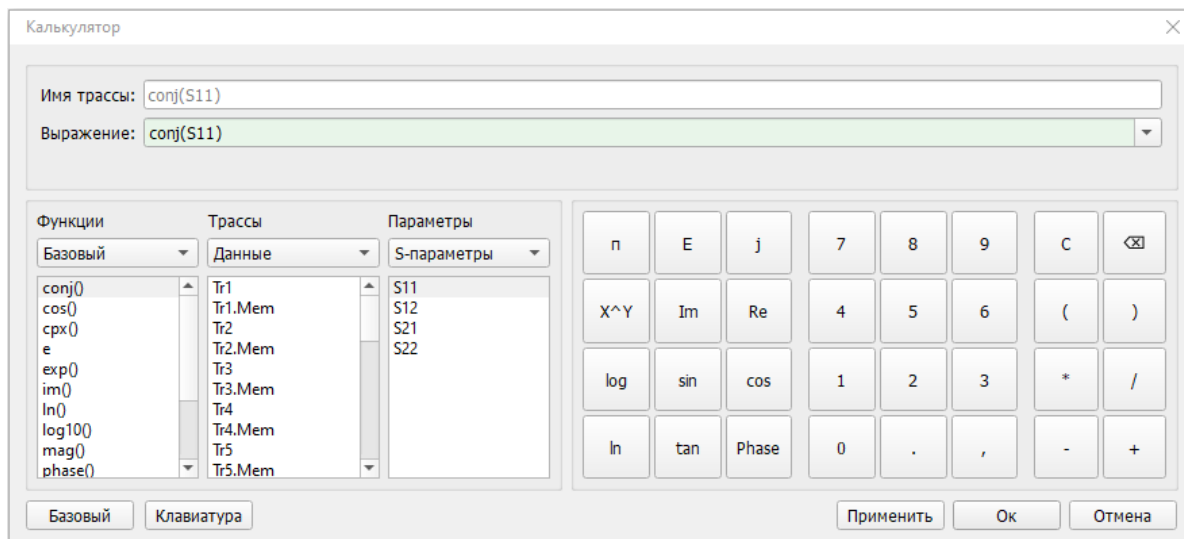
Калькулятор

Имя трассы: conj(S11)
Выражение: conj(S11)

Функции
Базовый
conj()
cos()
cpx()
e
exp()
im()
ln()
log10()
mag()
phase()

Трассы
Данные
Tr1
Tr1.Mem
Tr2
Tr2.Mem
Tr3
Tr3.Mem
Tr4
Tr4.Mem
Tr5
Tr5.Mem

Параметры
S-параметры
S11
S12
S21
S22

| π | E | j | 7 | 8 | 9 | C | ⌫ |
|---|---|---|---|---|---|---|---|
| X^Y | Im | Re | 4 | 5 | 6 | ( | ) |
| log | sin | cos | 1 | 2 | 3 | * | / |
| ln | tan | Phase | 0 | . | , | - | + |

Базовый
Клавиатура
Применить
Ок
Отмена